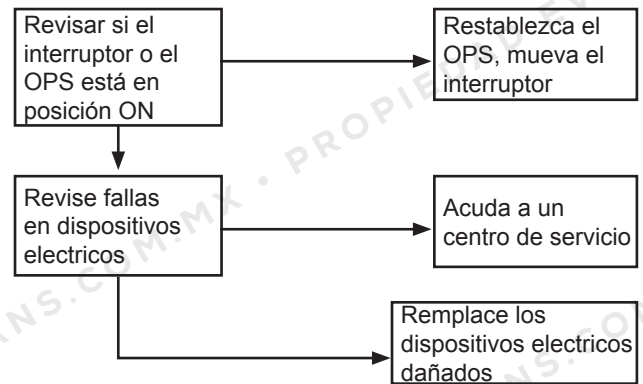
Revisar si el interruptor o el OPS está en posición ON

Restablezca el OPS, mueva el interruptor

Revise fallas en dispositivos electricos

Acuda a un centro de servicio

Remplace los dispositivos electricos dañados

NS.COM.MX • PROPIE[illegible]

NS.CO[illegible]